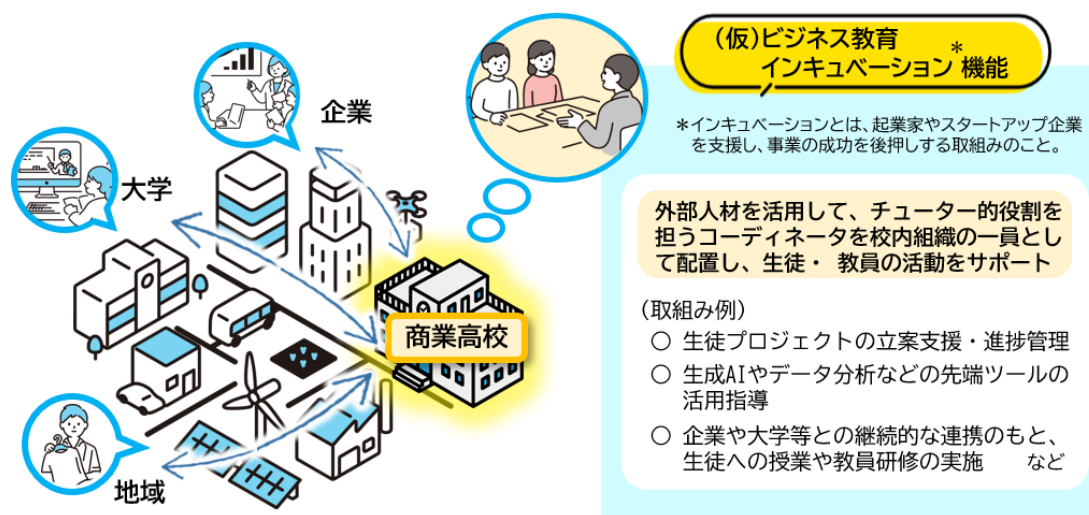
企業

大学

地域

商業高校

（仮）ビジネス教育インキュベーション＊機能

＊インキュベーションとは、起業家やスタートアップ企業を支援し、事業の成功を後押しする取組みのこと。

外部人材を活用して、チューター的役割を担うコーディネータを校内組織の一員として配置し、生徒・教員の活動をサポート

（取組み例）

○ 生徒プロジェクトの立案支援・進捗管理

○ 生成AIやデータ分析などの先端ツールの活用指導

○ 企業や大学等との継続的な連携のもと、生徒への授業や教員研修の実施　など